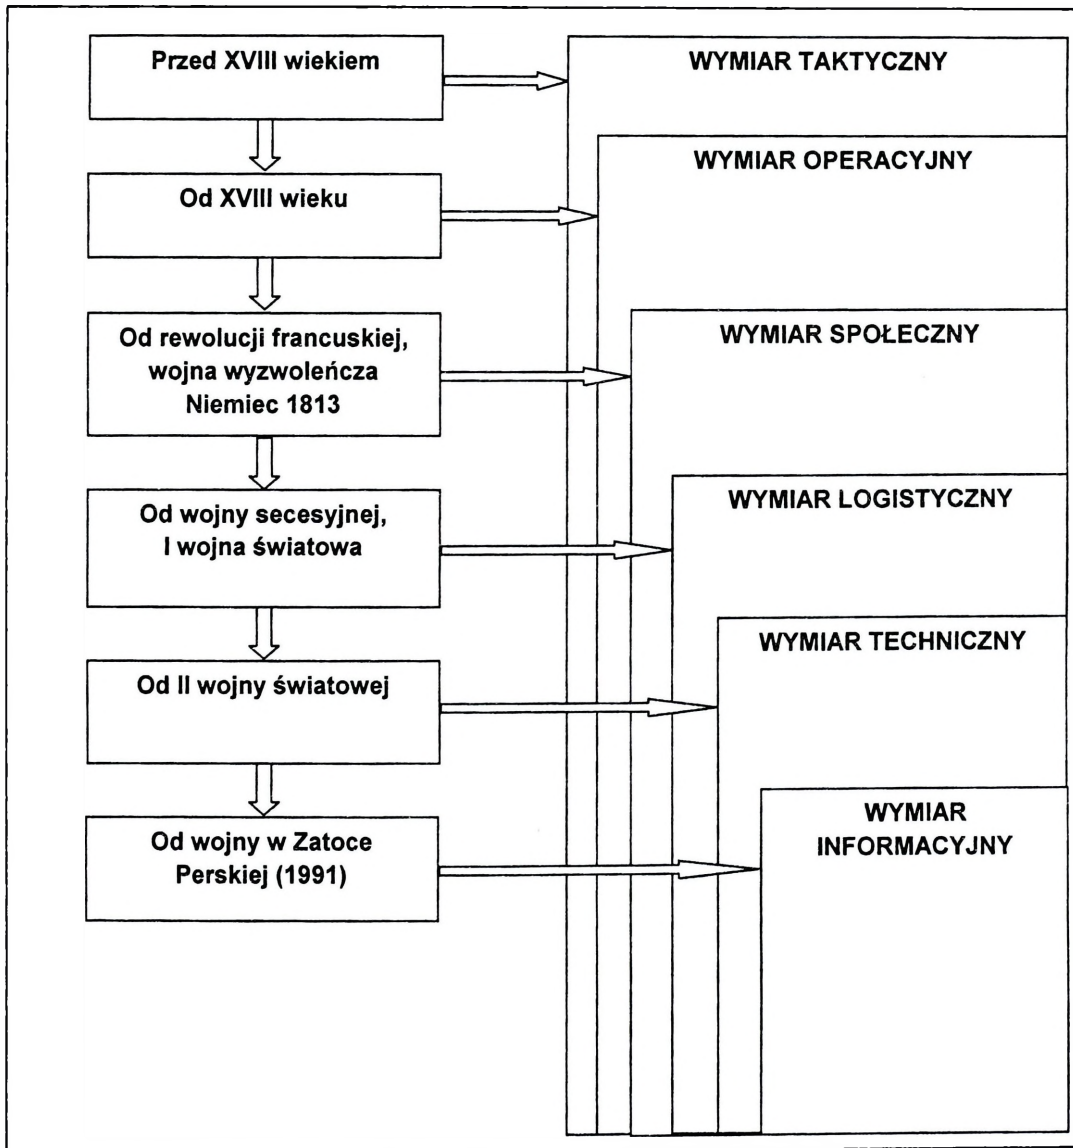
Przed XVIII wiekiem

WYMIAR TAKTYCZNY

Od XVIII wieku

WYMIAR OPERACYJNY

Od rewolucji francuskiej, wojna wyzwoleńcza Niemiec 1813

WYMIAR SPOŁECZNY

Od wojny secesyjnej, I wojna światowa

WYMIAR LOGISTYCZNY

Od II wojny światowej

WYMIAR TECHNICZNY

Od wojny w Zatoce Perskiej (1991)

WYMIAR INFORMACYJNY